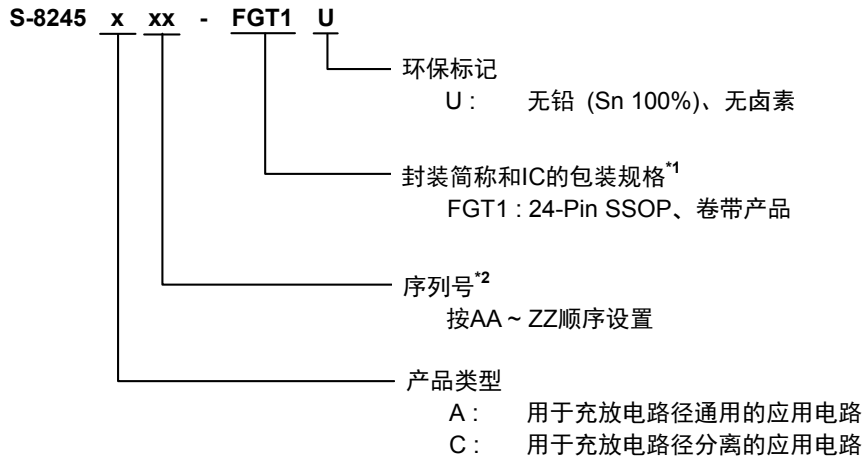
S-8245 x xx - FGT1 U

环保标记
U : 无铅 (Sn 100%)、无卤素

封装简称和IC的包装规格$^{*1}$
FGT1 : 24-Pin SSOP、卷带产品

序列号$^{*2}$
按AA ~ ZZ顺序设置

产品类型
A : 用于充放电路径通用的应用电路
C : 用于充放电路径分离的应用电路